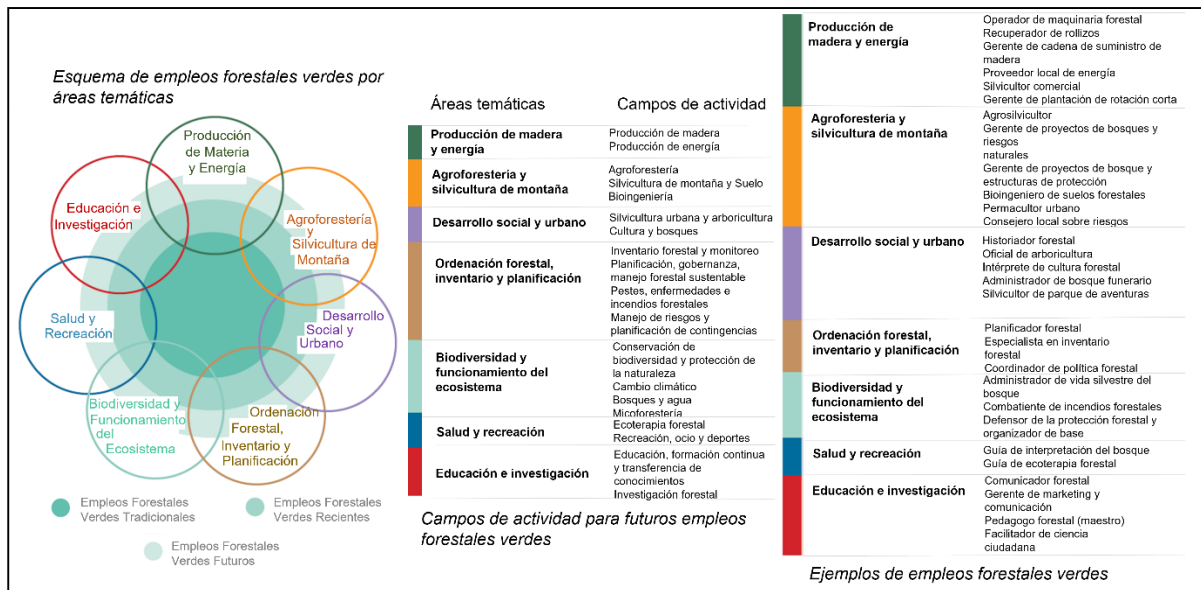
Esquema de empleos forestales verdes por áreas temáticas

Producción de Materia y Energía

Educación e Investigación

Agroforestería y Silvicultura de Montaña

Salud y Recreación

Desarrollo Social y Urbano

Biodiversidad y Funcionamiento del Ecosistema

Ordenación Forestal, Inventario y Planificación

Empleos Forestales Verdes Tradicionales

Empleos Forestales Verdes Recientes

Empleos Forestales Verdes Futuros

| Áreas temáticas | Campos de actividad |
|---|---|
| Producción de madera y energía | Producción de madera<br>Producción de energía |
| Agroforestería y silvicultura de montaña | Agroforestería<br>Silvicultura de montaña y Suelo<br>Bioingeniería |
| Desarrollo social y urbano | Silvicultura urbana y arboricultura<br>Cultura y bosques |
| Ordenación forestal, inventario y planificación | Inventario forestal y monitoreo<br>Planificación, gobernanza, manejo forestal sustentable<br>Pestes, enfermedades e incendios forestales<br>Manejo de riesgos y planificación de contingencias |
| Biodiversidad y funcionamiento del ecosistema | Conservación de biodiversidad y protección de la naturaleza<br>Cambio climático<br>Bosques y agua<br>Micoforestería |
| Salud y recreación | Ecoterapia forestal<br>Recreación, ocio y deportes |
| Educación e investigación | Educación, formación continua y transferencia de conocimientos<br>Investigación forestal |

Campos de actividad para futuros empleos forestales verdes

| | |
|---|---|
| Producción de madera y energía | Operador de maquinaria forestal<br>Recuperador de rollizos<br>Gerente de cadena de suministro de madera<br>Proveedor local de energía<br>Silvicultor comercial<br>Gerente de plantación de rotación corta |
| Agroforestería y silvicultura de montaña | Agrosilvicultor<br>Gerente de proyectos de bosques y riesgos naturales<br>Gerente de proyectos de bosque y estructuras de protección<br>Bioingeniero de suelos forestales<br>Permacultor urbano<br>Consejero local sobre riesgos |
| Desarrollo social y urbano | Historiador forestal<br>Oficial de arboricultura<br>Intérprete de cultura forestal<br>Administrador de bosque funerario<br>Silvicultor de parque de aventuras |
| Ordenación forestal, inventario y planificación | Planificador forestal<br>Especialista en inventario forestal<br>Coordinador de política forestal |
| Biodiversidad y funcionamiento del ecosistema | Administrador de vida silvestre del bosque<br>Combatiente de incendios forestales<br>Defensor de la protección forestal y organizador de base |
| Salud y recreación | Guía de interpretación del bosque<br>Guía de ecoterapia forestal |
| Educación e investigación | Comunicador forestal<br>Gerente de marketing y comunicación<br>Pedagogo forestal (maestro)<br>Facilitador de ciencia ciudadana |

Ejemplos de empleos forestales verdes